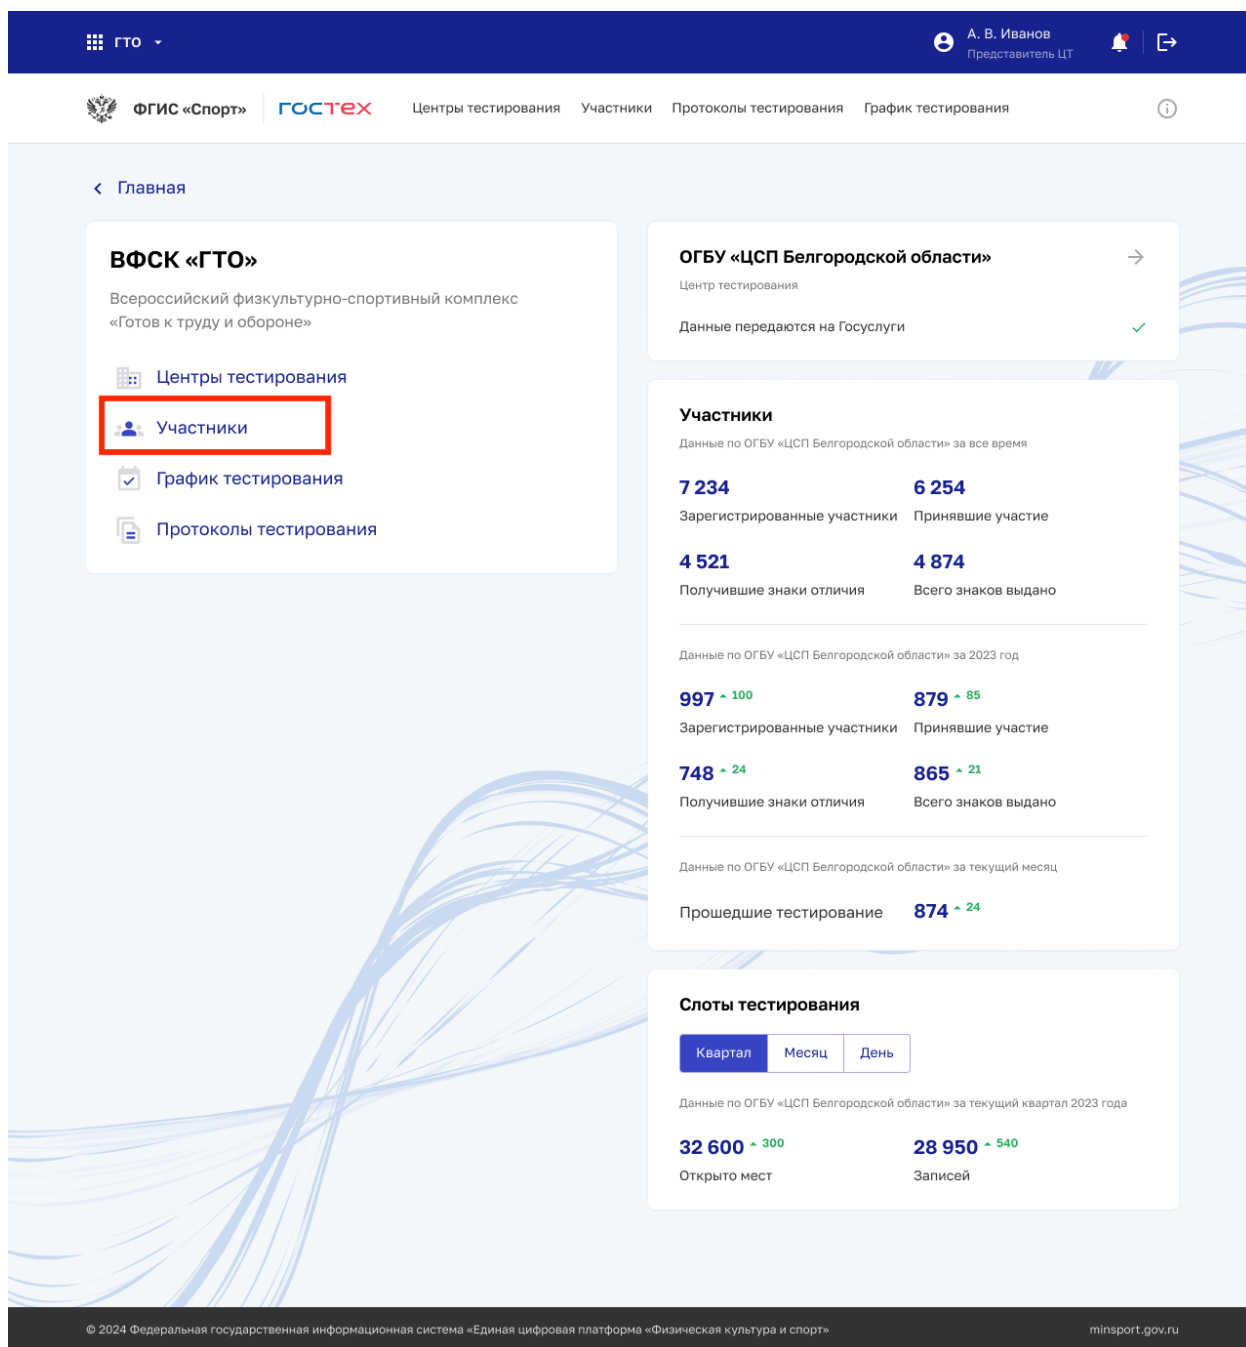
ГТО

А. В. Иванов
Представитель ЦТ

ФГИС «Спорт» ГОСТЕХ Центры тестирования Участники Протоколы тестирования График тестирования

Главная

ВФСК «ГТО»

Всероссийский физкультурно-спортивный комплекс «Готов к труду и обороне»

Центры тестирования

Участники

График тестирования

Протоколы тестирования

ОГБУ «ЦСП Белгородской области»

Центр тестирования

Данные передаются на Госуслуги

Участники

Данные по ОГБУ «ЦСП Белгородской области» за все время

| 7 234 | 6 254 |
|---|---|
| Зарегистрированные участники | Принявшие участие |
| 4 521 | 4 874 |
| Получившие знаки отличия | Всего знаков выдано |

Данные по ОГБУ «ЦСП Белгородской области» за 2023 год

| 997 100 | 879 85 |
|---|---|
| Зарегистрированные участники | Принявшие участие |
| 748 24 | 865 21 |
| Получившие знаки отличия | Всего знаков выдано |

Данные по ОГБУ «ЦСП Белгородской области» за текущий месяц

Прошедшие тестирование 874 24

Слоты тестирования

Квартал Месяц День

Данные по ОГБУ «ЦСП Белгородской области» за текущий квартал 2023 года

| 32 600 300 | 28 950 540 |
|---|---|
| Открыто мест | Записей |

© 2024 Федеральная государственная информационная система «Единая цифровая платформа «Физическая культура и спорт»

minsport.gov.ru